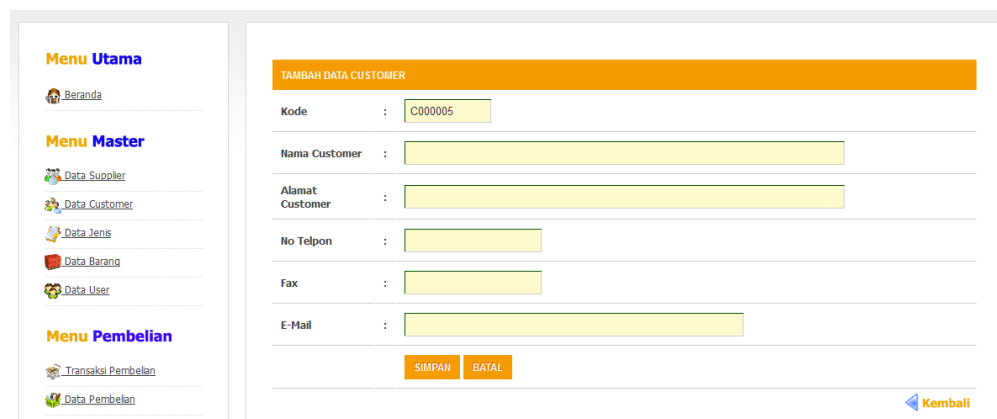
Menu Utama

Beranda

Menu Master

Data Supplier

Data Customer

Data Jenis

Data Barang

Data User

Menu Pembelian

Transaksi Pembelian

Data Pembelian

TAMBAH DATA CUSTOMER

| | | |
|---|---|---|
| Kode | : | C000005 |
| Nama Customer | : | |
| Alamat Customer | : | |
| No Telpon | : | |
| Fax | : | |
| E-Mail | : | |

SIMPAN BATAL

Kembali